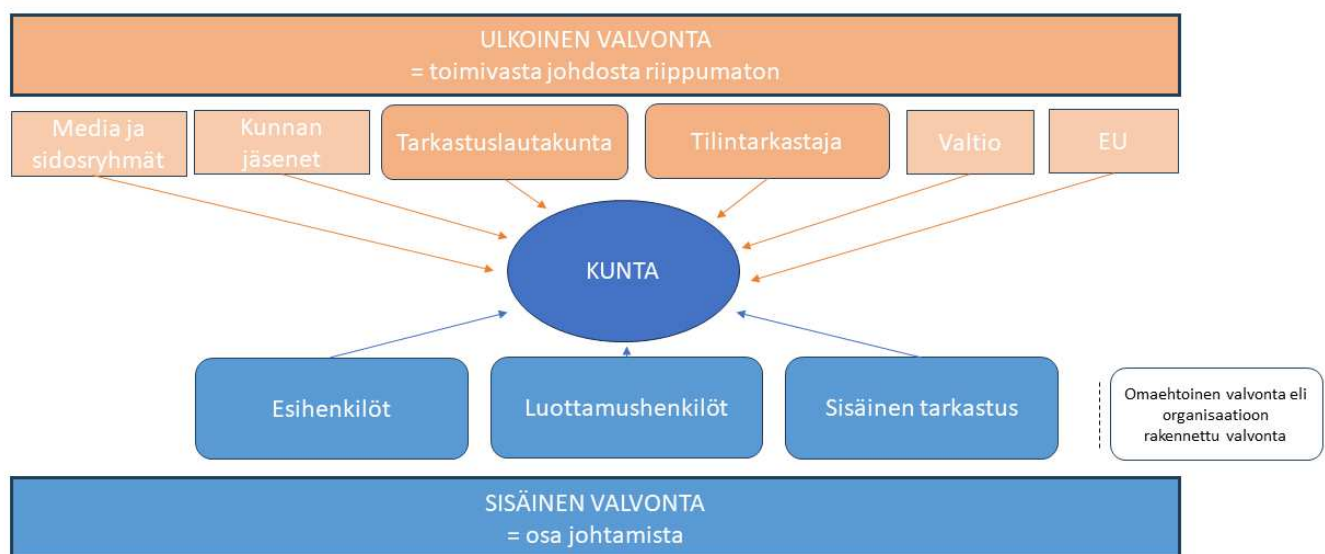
ULKOINEN VALVONTA
= toimivasta johdosta riippumaton

Media ja sidosryhmät

Kunnan jäsenet

Tarkastuslautakunta

Tilintarkastaja

Valtio

EU

KUNTA

Esihenkilöt

Luottamushenkilöt

Sisäinen tarkastus

Omaehtoinen valvonta eli organisaatioon rakennettu valvonta

SISÄINEN VALVONTA
= osa johtamista